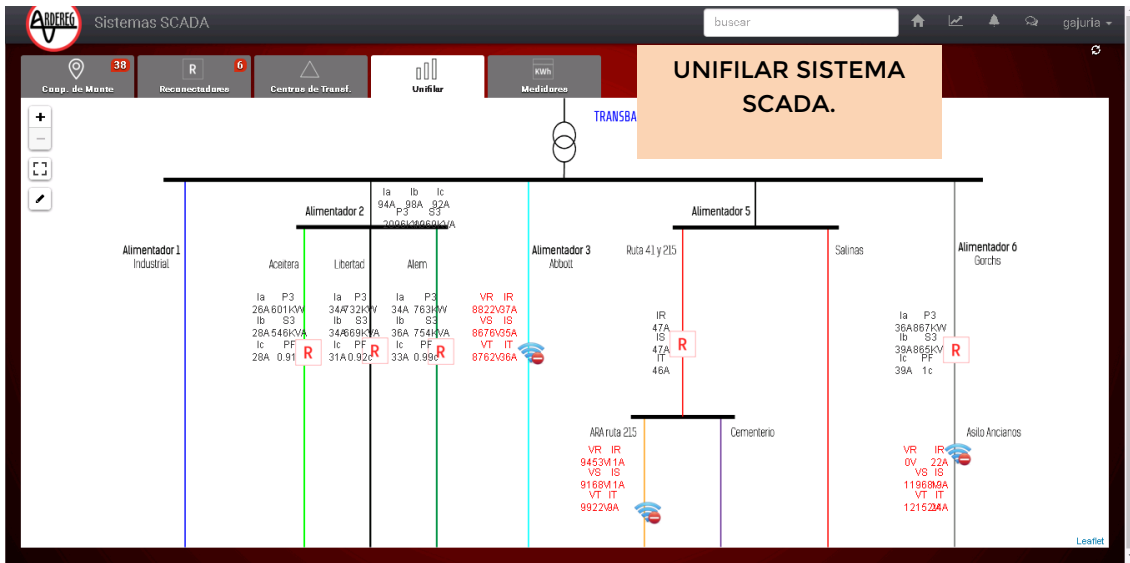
ARDEREG Sistemas SCADA

buscar

gajuria

38 Coop. de Monte

R 6 Reconectadores

Centros de Transf.

Unifilar

KWh Medidores

UNIFILAR SISTEMA SCADA.

+
−

TRANSBA

Alimentador 1
Industrial

Alimentador 2

Ia Ib Ic
94A 98A 92A
P3 S3
2086KW 2060KVA

Aceitera
Ia P3
26A 601KW
Ib S3
28A 546KVA
Ic PF
28A 0.91
R

Libertad
Ia P3
34A 732KW
Ib S3
34A 669KVA
Ic PF
31A 0.92
R

Alem
Ia P3
34A 763KW
Ib S3
36A 754KVA
Ic PF
33A 0.99
R

VR IR
8822V 37A
VS IS
8676V 35A
VT IT
8762V 36A

Alimentador 3
Abbott

Alimentador 5

Ruta 41 y 215

IR
47A
IS
47A
IT
46A
R

Salinas

Alimentador 6
Gorchs

Ia P3
36A 867KW
Ib S3
39A 865KVA
Ic PF
39A 1c
R

ARA ruta 215
VR IR
9453V 1A
VS IS
9168V 1A
VT IT
9922V 0A

Cementerio

Asilo Ancianos
VR IR
0V 22A
VS IS
11968V 3A
VT IT
12152V 4A

Leaflet